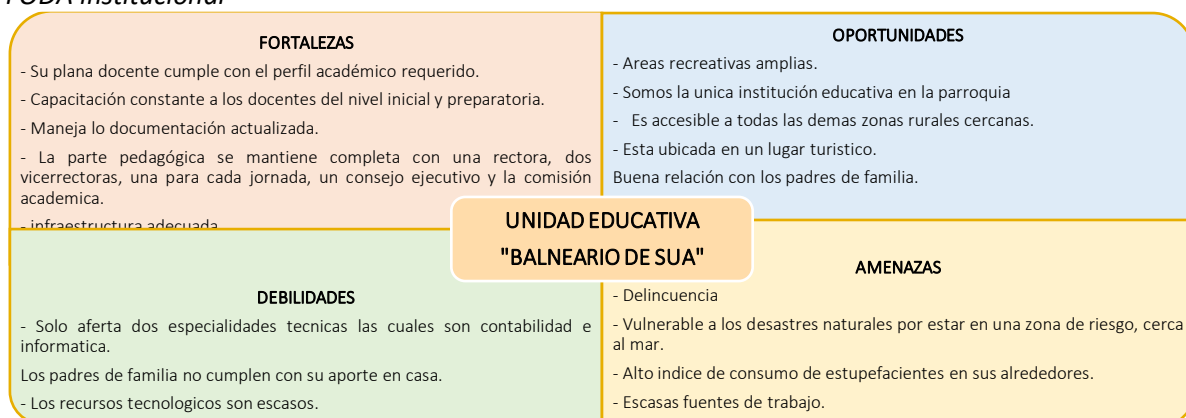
FODA institucional

FORTALEZAS

- Su plana docente cumple con el perfil académico requerido.

- Capacitación constante a los docentes del nivel inicial y preparatoria.

- Maneja lo documentación actualizada.

- La parte pedagógica se mantiene completa con una rectora, dos vicerrectoras, una para cada jornada, un consejo ejecutivo y la comisión academica.

- infraestructura adecuada

OPORTUNIDADES

- Areas recreativas amplias.

- Somos la unica institución educativa en la parroquia

- Es accesible a todas las demas zonas rurales cercanas.

- Esta ubicada en un lugar turistico.

Buena relación con los padres de familia.

UNIDAD EDUCATIVA "BALNEARIO DE SUA"

DEBILIDADES

- Solo aferta dos especialidades tecnicas las cuales son contabilidad e informatica.

Los padres de familia no cumplen con su aporte en casa.

- Los recursos tecnologicos son escasos.

AMENAZAS

- Delincuencia

- Vulnerable a los desastres naturales por estar en una zona de riesgo, cerca al mar.

- Alto indice de consumo de estupefacientes en sus alrededores.

- Escasas fuentes de trabajo.